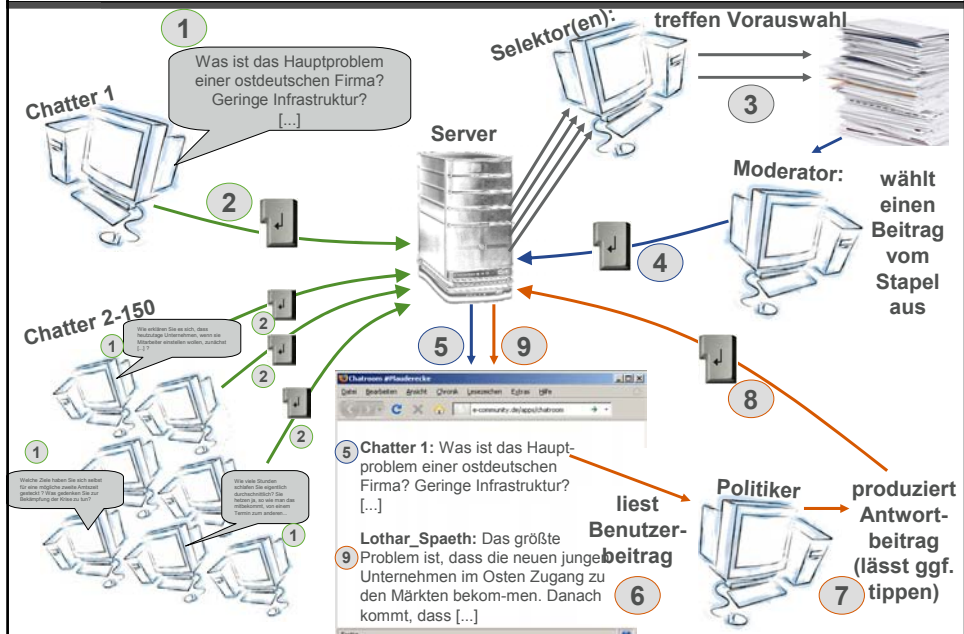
1

Was ist das Hauptproblem einer ostdeutschen Firma? Geringe Infrastruktur? [...]

Chatter 1

2

Server

Selektor(en): treffen Vorauswahl

3

Moderator: wählt einen Beitrag vom Stapel aus

4

Chatter 2-150

1

Wie erklären Sie es sich, dass heutzutage Unternehmen, wenn sie Mitarbeiter einstellen wollen, zunächst [...]?

2

2

2

1

Welche Ziele haben Sie sich selbst für eine mögliche zweite Amtszeit gesteckt? Was gedenken Sie zur Bekämpfung der Krise zu tun?

Wie viele Stunden schlafen Sie eigentlich durchschnittlich? Sie helfen ja, so wie man das mitbekommt, von einem Termin zum anderen.

1

5

9

Chatroom #Plauderecke

Datei Bearbeiten Ansicht Chronik Lesezeichen Extras Hilfe

e-community.de/apps/chatroom

5 Chatter 1: Was ist das Hauptproblem einer ostdeutschen Firma? Geringe Infrastruktur? [...]

Lothar_Spaeth: Das größte 9 Problem ist, dass die neuen jungen Unternehmen im Osten Zugang zu den Märkten bekom-men. Danach kommt, dass [...]

liest Benutzerbeitrag

6

8

Politiker

produziert Antwortbeitrag (lässt ggf. tippen)

7